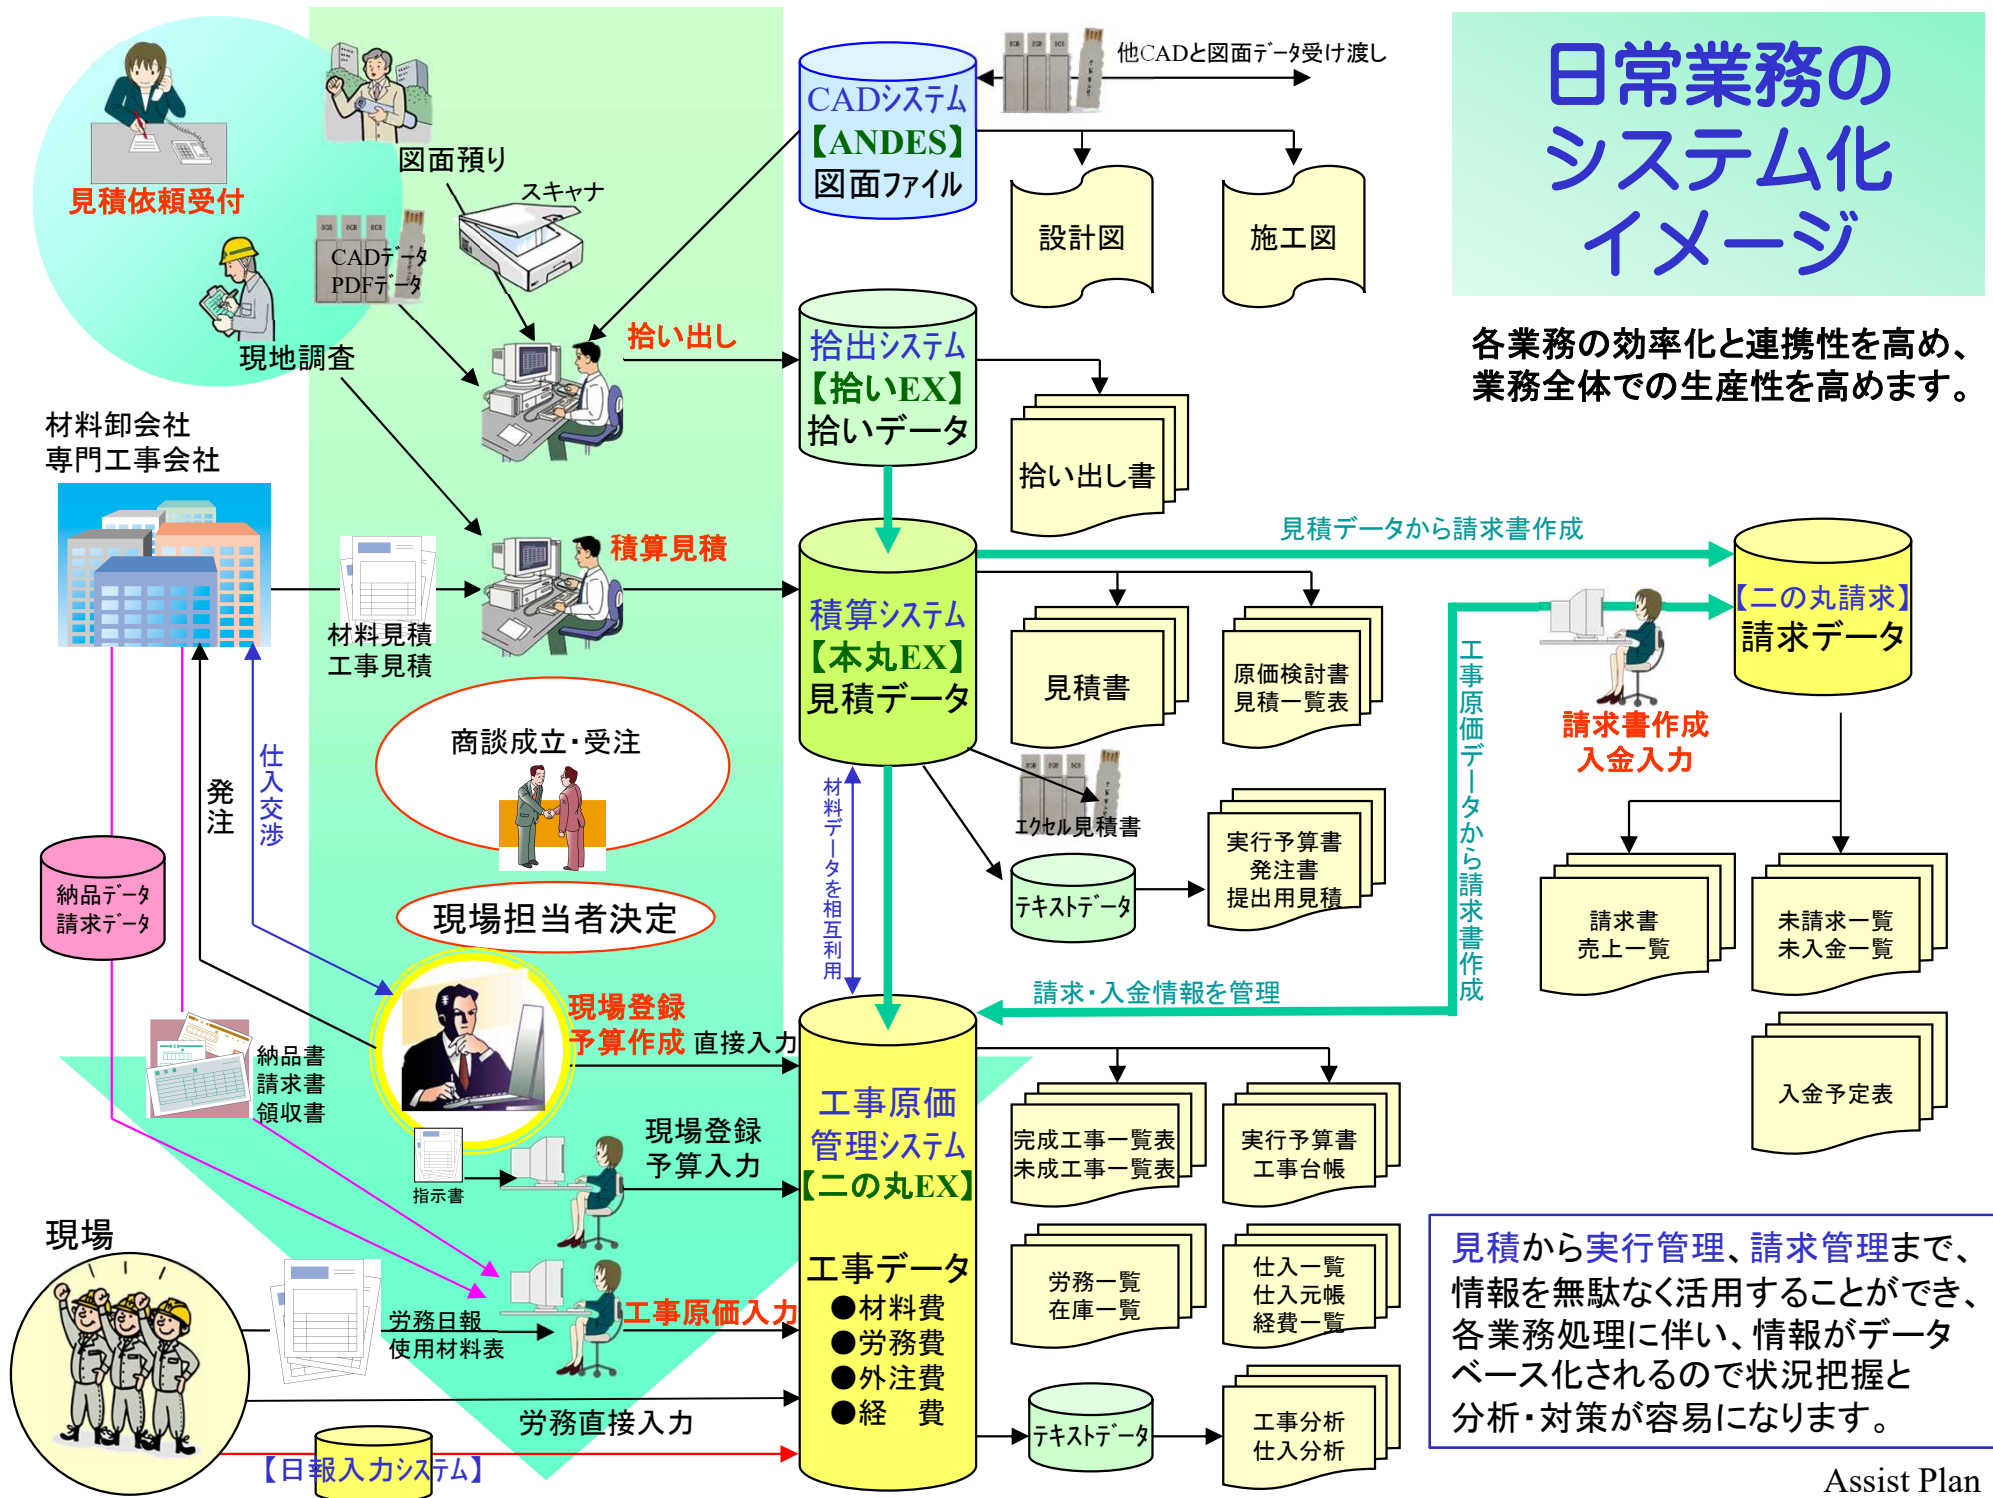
日常業務のシステム化イメージ

各業務の効率化と連携性を高め、業務全体での生産性を高めます。

見積依頼受付

図面預り

スキャナ

CADデータ
PDFデータ

現地調査

CADシステム
【ANDES】
図面ファイル

他CADと図面データ受け渡し

設計図

施工図

拾い出し

拾出システム
【拾いEX】
拾いデータ

拾い出し書

材料卸会社
専門工事会社

材料見積
工事見積

積算見積

積算システム
【本丸EX】
見積データ

見積データから請求書作成

見積書

原価検討書
見積一覧表

【二の丸請求】
請求データ

請求書作成
入金入力

工事原価データから請求書作成

エクセル見積書

テキストデータ

実行予算書
発注書
提出用見積

請求書
売上一覧

未請求一覧
未入金一覧

入金予定表

材料データを相互利用

商談成立・受注

現場担当者決定

発注

仕入交渉

納品データ
請求データ

現場登録
予算作成 直接入力

請求・入金情報を管理

納品書
請求書
領収書

指示書

現場登録
予算入力

工事原価
管理システム
【二の丸EX】

工事データ
●材料費
●労務費
●外注費
●経　費

完成工事一覧表
未成工事一覧表

実行予算書
工事台帳

労務一覧
在庫一覧

仕入一覧
仕入元帳
経費一覧

テキストデータ

工事分析
仕入分析

現場

労務日報
使用材料表

工事原価入力

労務直接入力

【日報入力システム】

見積から実行管理、請求管理まで、情報を無駄なく活用することができ、各業務処理に伴い、情報がデータベース化されるので状況把握と分析・対策が容易になります。

Assist Plan